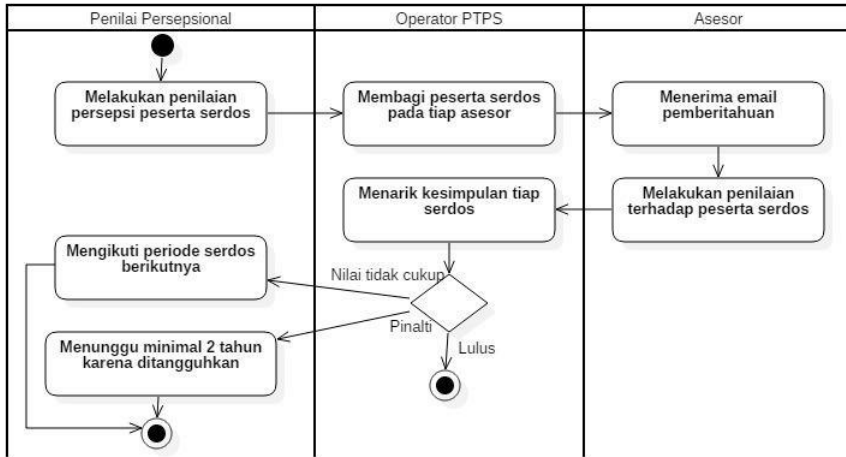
| Penilai Persepsional | Operator PTPS | Asesor |
|---|---|---|

Melakukan penilaian persepsi peserta serdos

Membagi peserta serdos pada tiap asesor

Menerima email pemberitahuan

Melakukan penilaian terhadap peserta serdos

Menarik kesimpulan tiap serdos

Mengikuti periode serdos berikutnya

Nilai tidak cukup

Pinalti

Lulus

Menunggu minimal 2 tahun karena ditangguhkan